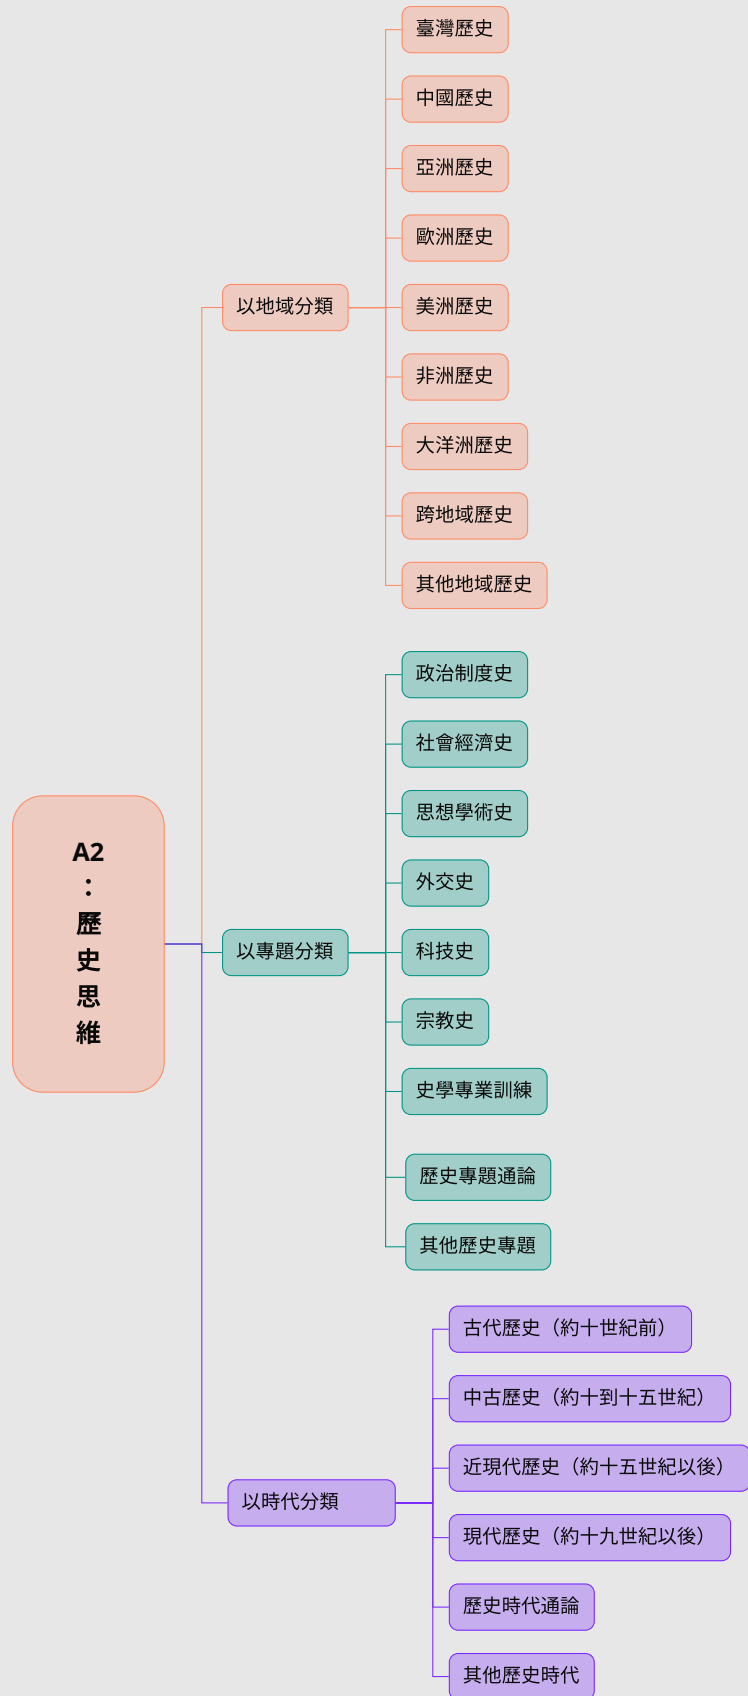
A2：歷史思維

以地域分類

臺灣歷史

中國歷史

亞洲歷史

歐洲歷史

美洲歷史

非洲歷史

大洋洲歷史

跨地域歷史

其他地域歷史

以專題分類

政治制度史

社會經濟史

思想學術史

外交史

科技史

宗教史

史學專業訓練

歷史專題通論

其他歷史專題

以時代分類

古代歷史（約十世紀前）

中古歷史（約十到十五世紀）

近現代歷史（約十五世紀以後）

現代歷史（約十九世紀以後）

歷史時代通論

其他歷史時代